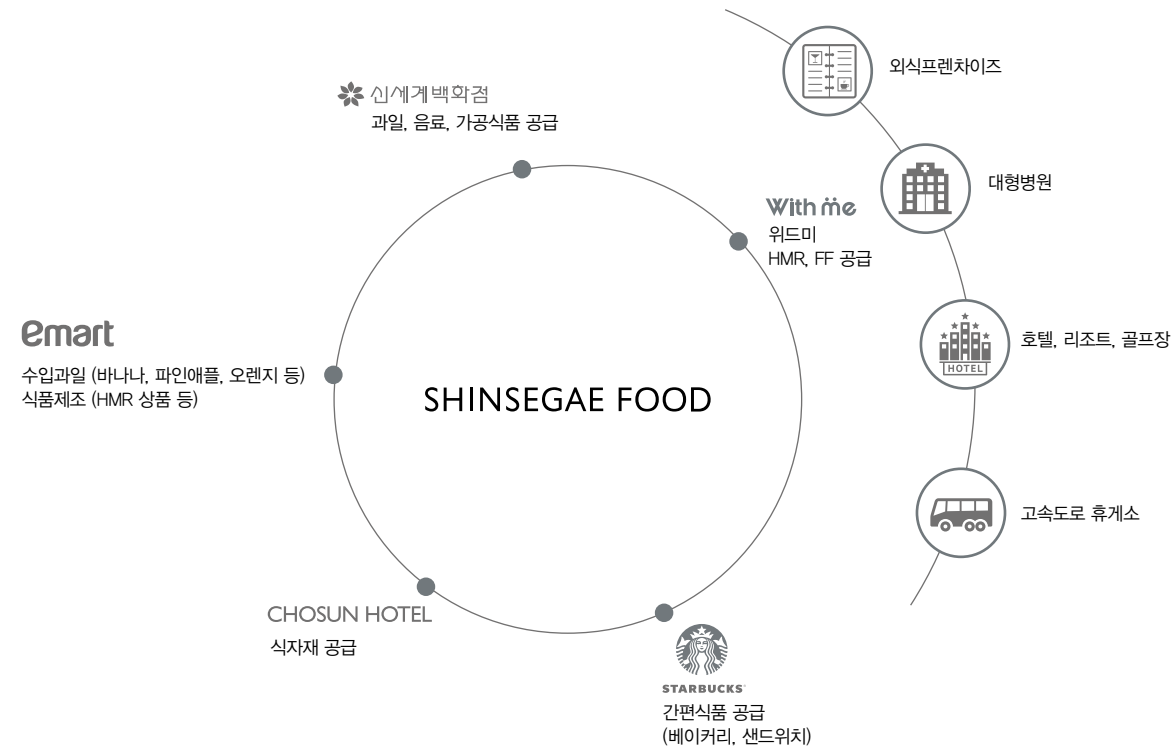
신세계백화점
과일, 음료, 가공식품 공급

With me
위드미
HMR, FF 공급

emart
수입과일 (바나나, 파인애플, 오렌지 등)
식품제조 (HMR 상품 등)

SHINSEGAE FOOD

CHOSUN HOTEL
식자재 공급

STARBUCKS
간편식품 공급
(베이커리, 샌드위치)

외식프렌차이즈

대형병원

HOTEL

호텔, 리조트, 골프장

고속도로 휴게소